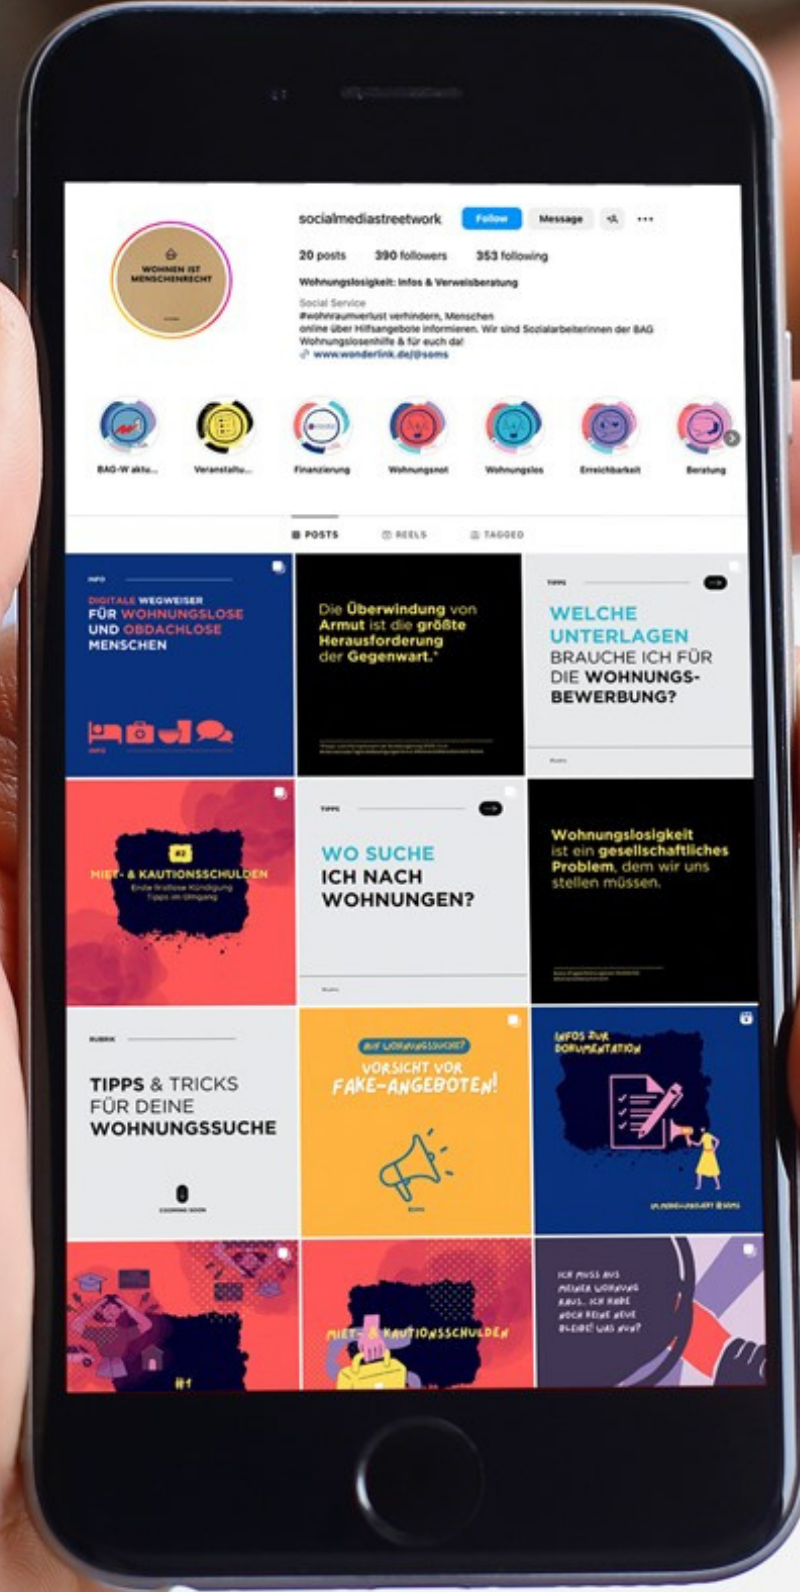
WOHNEN IST MENSCHENRECHT

socialmediastreetwork Follow Message ···

20 posts 390 followers 353 following

Wohnungslosigkeit: Infos & Verweisberatung

Social Service
#wohnraumverlust verhindern, Menschen online über Hilfsangebote informieren. Wir sind Sozialarbeiterinnen der BAG Wohnungslosenhilfe & für euch da!
www.wonderlink.de/@soms

BAG-W aktu... Veranstaltu... Finanzierung Wohnungsnot Wohnungslos Erreichbarkeit Beratung

POSTS REELS TAGGED

INFO
DIGITALE WEGWEISER FÜR WOHNUNGSLOSE UND OBDACHLOSE MENSCHEN

Die Überwindung von Armut ist die größte Herausforderung der Gegenwart.*

TIPPS
WELCHE UNTERLAGEN BRAUCHE ICH FÜR DIE WOHNUNGSBEWERBUNG?

#2
MIET- & KAUTIONSSCHULDEN
Ende fristlose Kündigung Tipps im Umgang

TIPPS
WO SUCHE ICH NACH WOHNUNGEN?

Wohnungslosigkeit ist ein gesellschaftliches Problem, dem wir uns stellen müssen.

RUBRIK
TIPPS & TRICKS FÜR DEINE WOHNUNGSSUCHE
COMING SOON

AUF WOHNUNGSSUCHE?
VORSICHT VOR FAKE-ANGEBOTEN!

INFOS ZUR DOKUMENTATION

#1

MIET- & KAUTIONSSCHULDEN

ICH MUSS AUS MEINER WOHNUNG RAUS. ICH HABE NOCH KEINE NEUE BLEIBE! WAS NUN?